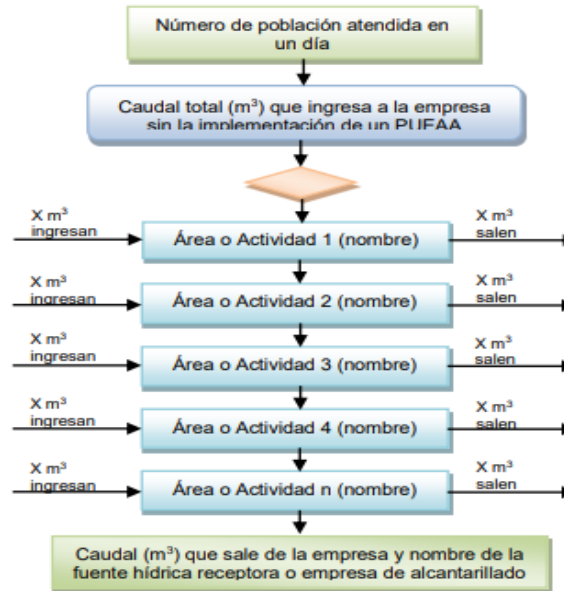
Número de población atendida en un día

Caudal total ($m^3$) que ingresa a la empresa sin la implementación de un PUEAA

X $m^3$ ingresan

Área o Actividad 1 (nombre)

X $m^3$ salen

X $m^3$ ingresan

Área o Actividad 2 (nombre)

X $m^3$ salen

X $m^3$ ingresan

Área o Actividad 3 (nombre)

X $m^3$ salen

X $m^3$ ingresan

Área o Actividad 4 (nombre)

X $m^3$ salen

X $m^3$ ingresan

Área o Actividad n (nombre)

X $m^3$ salen

Caudal ($m^3$) que sale de la empresa y nombre de la fuente hídrica receptora o empresa de alcantarillado